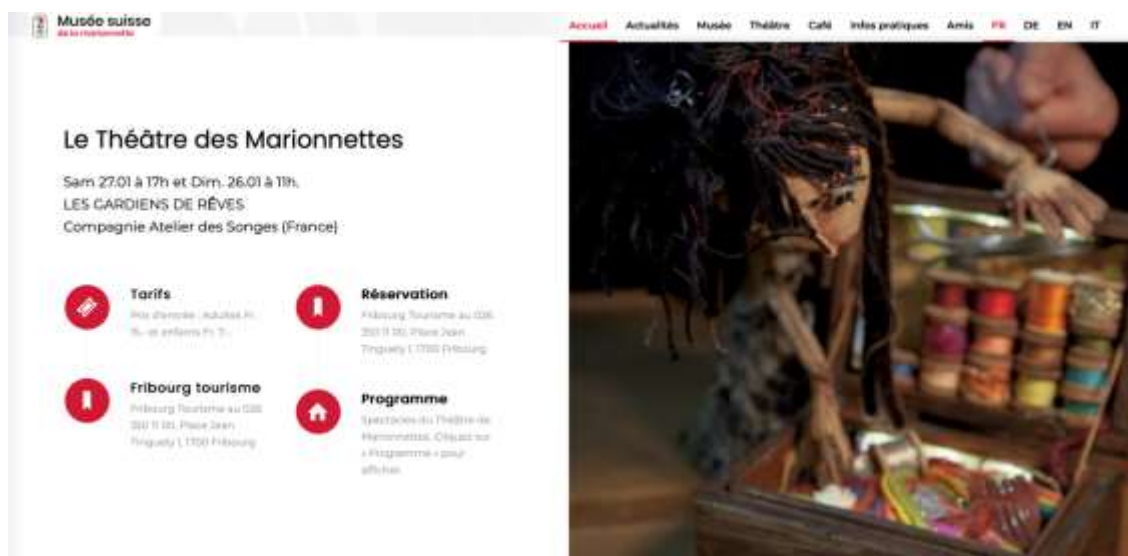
Musée suisse
de la marionnette

Accueil Actualités Musée Théâtre Café Infos pratiques Amis FR DE EN IT

Le Théâtre des Marionnettes

Sam 27.01 à 17h et Dim. 26.01 à 11h.
LES GARDIENS DE RÊVES
Compagnie Atelier des Songes (France)

Tarifs
Prix d'entrée : Adultes Fr. 15.- et enfants Fr. 11.-

Réservation
Fribourg Tourisme au 026 350 11 00, Place Jean Tinguely 1, 1700 Fribourg

Fribourg tourisme
Fribourg Tourisme au 026 350 11 00, Place Jean Tinguely 1, 1700 Fribourg

Programme
Spectacles du Théâtre de Marionnettes. Cliquez sur « Programme » pour afficher.